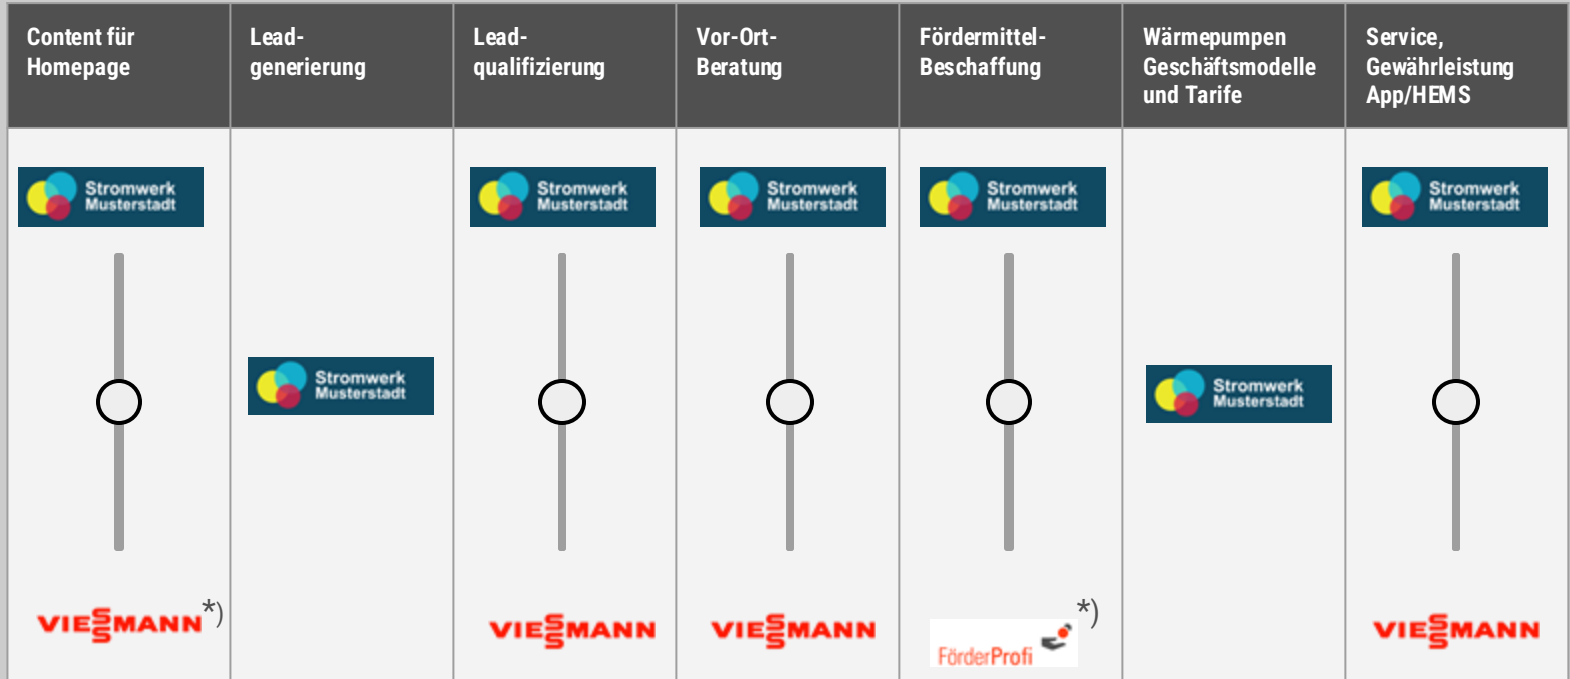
| Content für Homepage | Lead-generierung | Lead-qualifizierung | Vor-Ort-Beratung | Fördermittel-Beschaffung | Wärmepumpen Geschäftsmodelle und Tarife | Service, Gewährleistung App/HEMS |
|---|---|---|---|---|---|---|
| Stromwerk Musterstadt | Stromwerk Musterstadt | Stromwerk Musterstadt | Stromwerk Musterstadt | Stromwerk Musterstadt | Stromwerk Musterstadt | Stromwerk Musterstadt |
| VIESMANN *) | | VIESMANN | VIESMANN | FörderProfi *) | | VIESMANN |